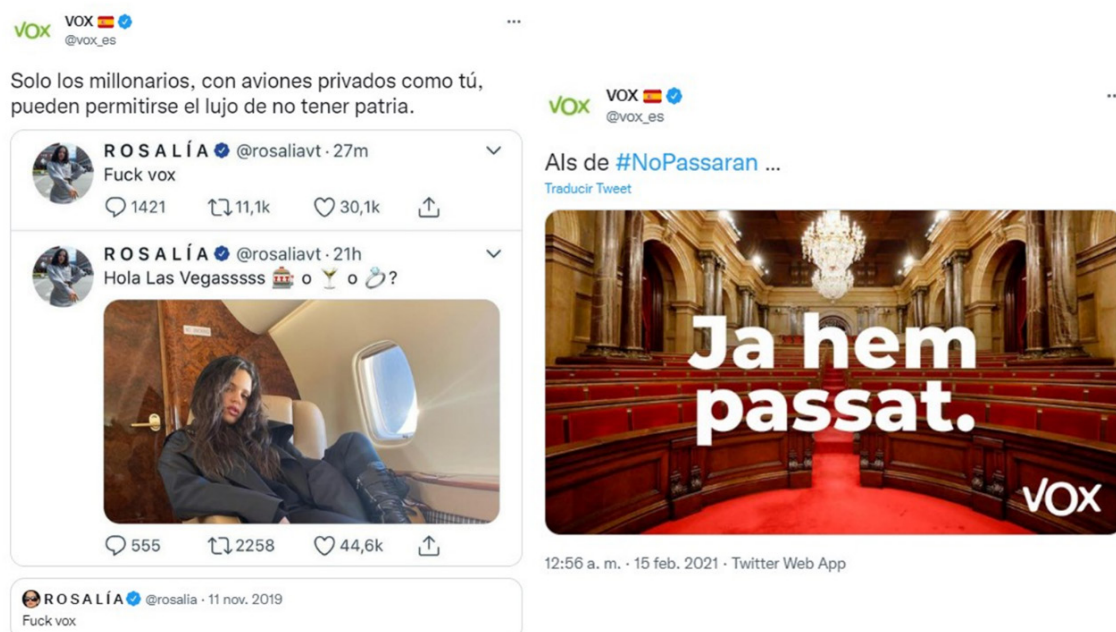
VOX 🇪🇸
@vox_es
···

Solo los millonarios, con aviones privados como tú, pueden permitirse el lujo de no tener patria.

ROSALÍA @rosaliavt · 27m
Fuck vox
1421 11,1k 30,1k

ROSALÍA @rosaliavt · 21h
Hola Las Vegasssss 🎰 o 🍸 o 💍?

555 2258 44,6k

ROSALÍA @rosalia · 11 nov. 2019
Fuck vox

VOX
VOX 🇪🇸
@vox_es
···

Als de #NoPassaran ...
Traducir Tweet

Ja hem passat.
VOX

12:56 a. m. · 15 feb. 2021 · Twitter Web App